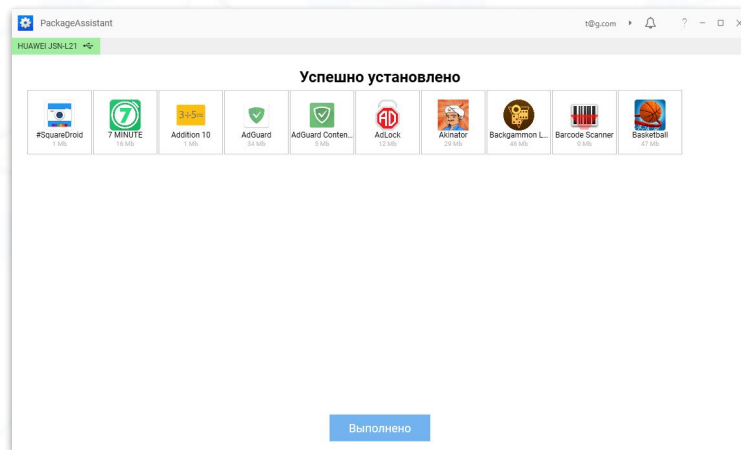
PackageAssistant

t@g.com

HUAWEI JSN-L21

Успешно установлено

#SquareDroid
1 Mb

7 MINUTE
16 Mb

Addition 10
1 Mb

AdGuard
34 Mb

AdGuard Conten...
5 Mb

AdLock
12 Mb

Akinator
28 Mb

Backgammon L...
46 Mb

Barcode Scanner
0 Mb

Basketball
47 Mb

Выполнено